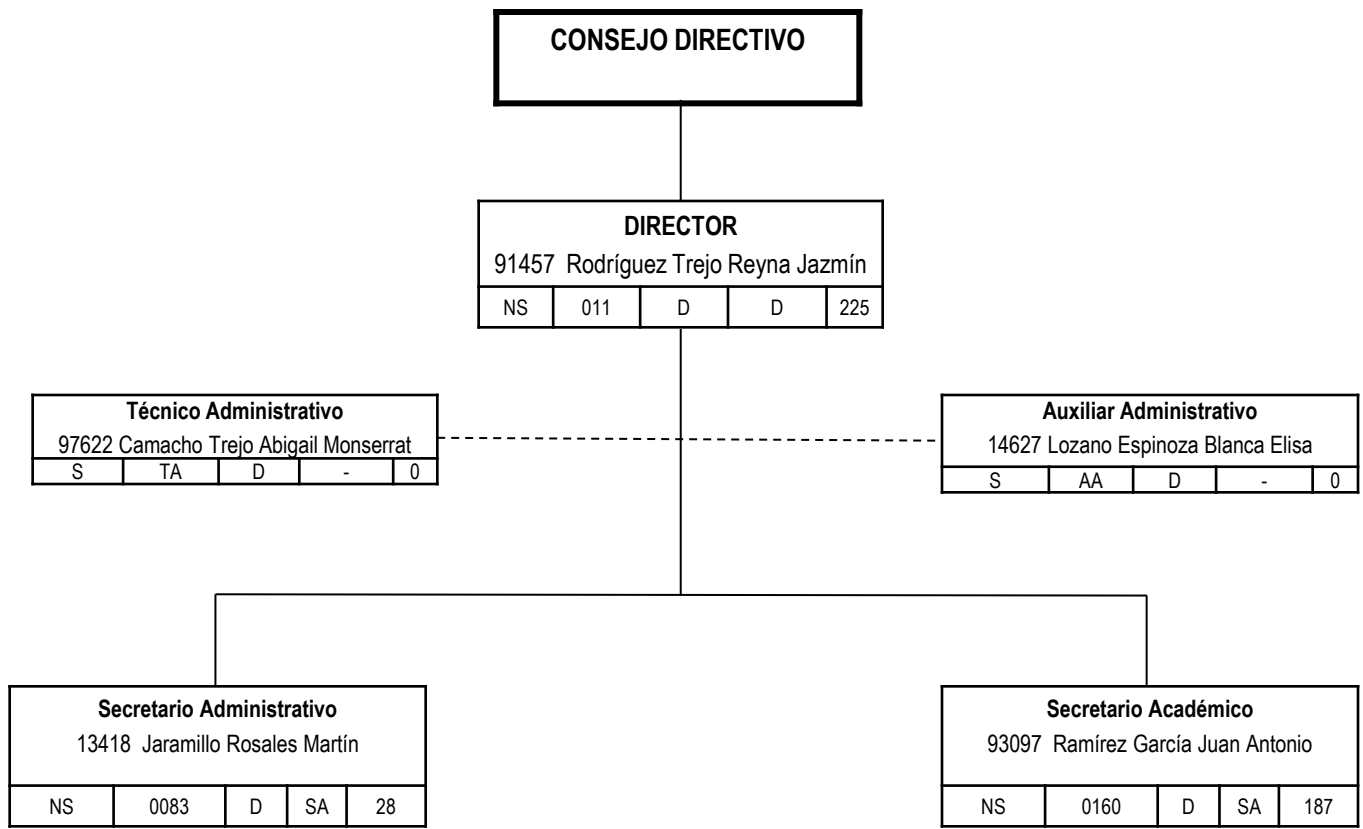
CONSEJO DIRECTIVO

DIRECTOR
91457 Rodríguez Trejo Reyna Jazmín

| NS | 011 | D | D | 225 |
|---|---|---|---|---|

Técnico Administrativo
97622 Camacho Trejo Abigail Monserrat

| S | TA | D | - | 0 |
|---|---|---|---|---|

Auxiliar Administrativo
14627 Lozano Espinoza Blanca Elisa

| S | AA | D | - | 0 |
|---|---|---|---|---|

Secretario Administrativo
13418 Jaramillo Rosales Martín

| NS | 0083 | D | SA | 28 |
|---|---|---|---|---|

Secretario Académico
93097 Ramírez García Juan Antonio

| NS | 0160 | D | SA | 187 |
|---|---|---|---|---|